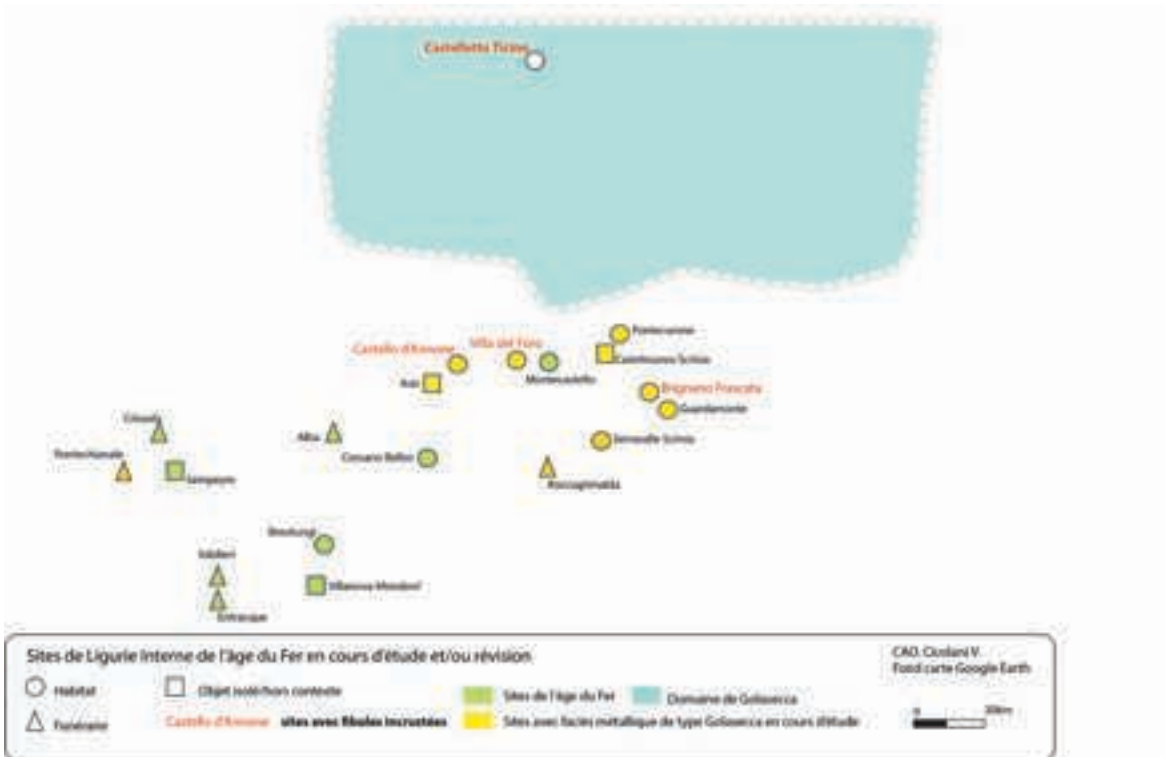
Castelletto Ticino

Castello d'Annone
Villa del Foro
Pontecurone
Castelnuovo Scrivia
Asti
Montecastello
Brignano Frascata
Guardamonte
Cuneo
Alba
Serravalle Scrivia
Ponte Nanale
Sampeyre
Corsano Belbo
Roccagrimalda
Breolungi
Valdieri
Villanova Mondovì
Entracque

Sites de Ligurie Interne de l'âge du Fer en cours d'étude et/ou révision
CAO. Cicolani V.
Fond carte Google Earth
Habitat
Objet isolé/hors contexte
Sites de l'âge du Fer
Domaine de Golasecca
Funéraire
Castello d'Annone sites avec fibules incrustées
Sites avec faciès métallique de type Golasecca en cours d'étude
0 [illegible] 20km